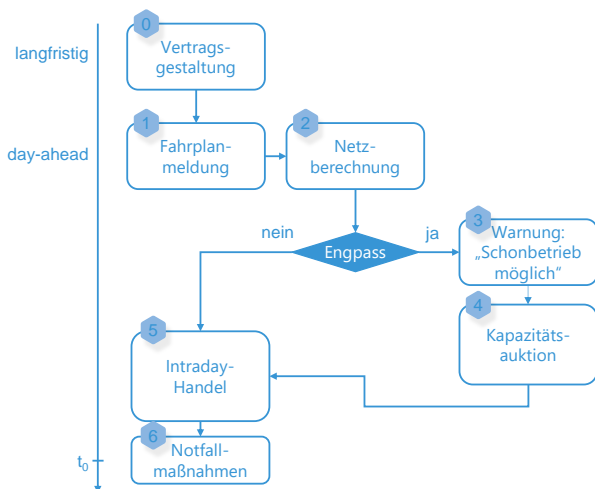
langfristig

day-ahead

$t_0$

0 Vertragsgestaltung

1 Fahrplanmeldung

2 Netzberechnung

nein

Engpass

ja

3 Warnung: „Schonbetrieb möglich"

4 Kapazitätsauktion

5 Intraday-Handel

6 Notfallmaßnahmen